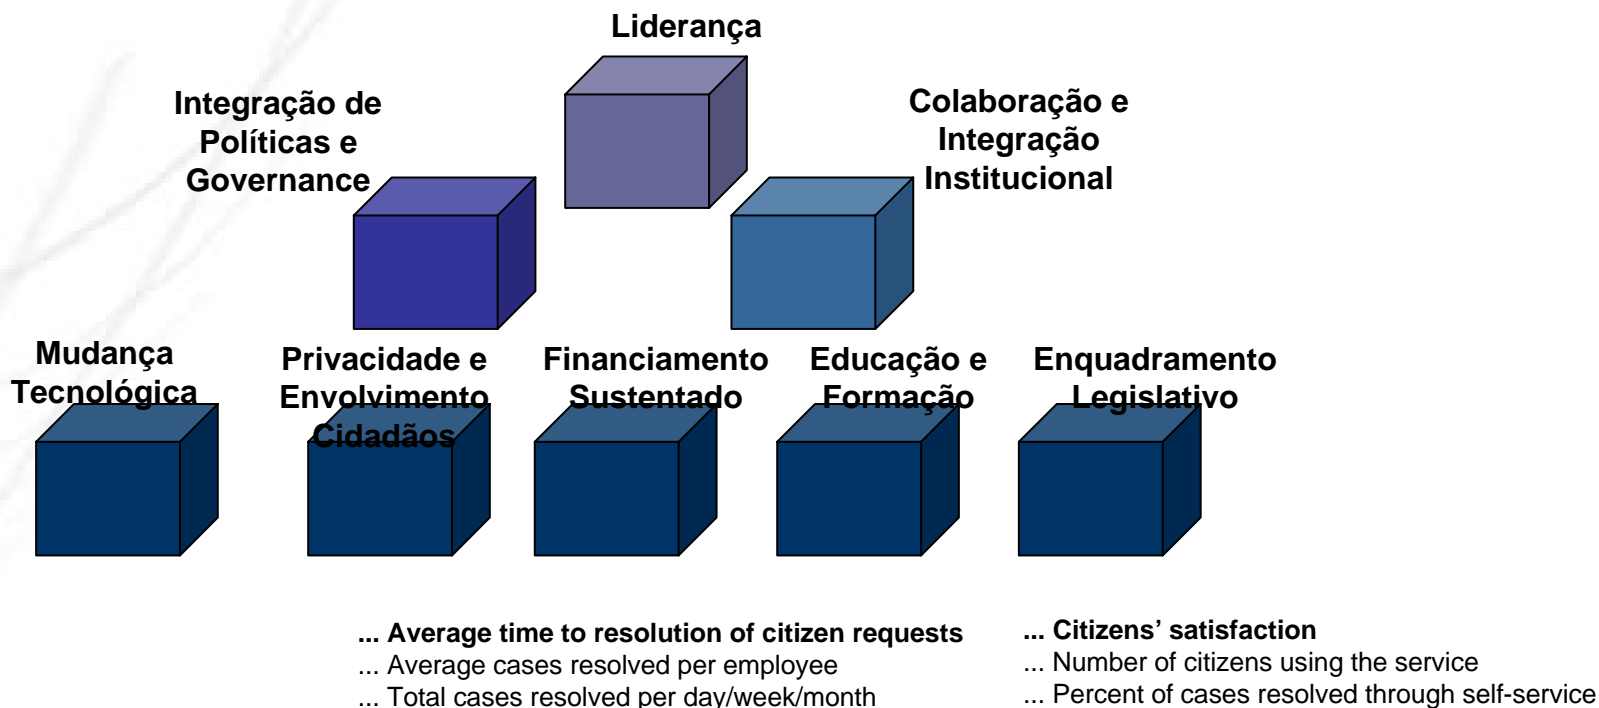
Liderança

Integração de Políticas e Governance

Colaboração e Integração Institucional

Mudança Tecnológica

Privacidade e Envolvimento Cidadãos

Financiamento Sustentado

Educação e Formação

Enquadramento Legislativo

... Average time to resolution of citizen requests
... Average cases resolved per employee
... Total cases resolved per day/week/month

... Citizens' satisfaction
... Number of citizens using the service
... Percent of cases resolved through self-service